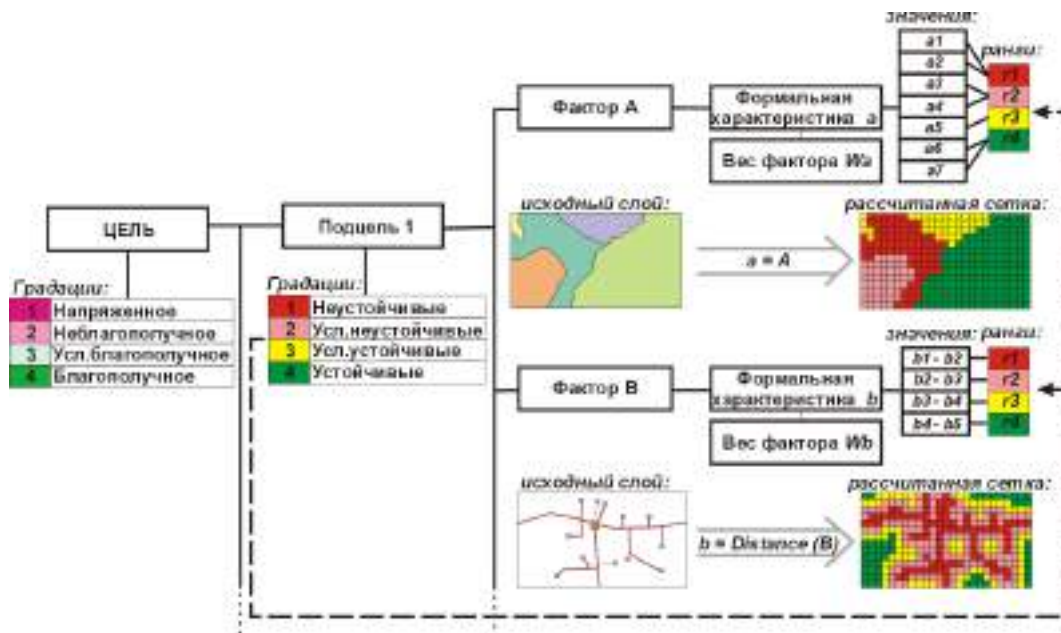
значения:

a1
a2
a3
a4
a5
a6
a7

ранги:

r1
r2
r3
r4

Фактор А

Формальная характеристика a

Вес фактора Wa

исходный слой:

a = A

рассчитанная сетка:

ЦЕЛЬ

Градации:

| | |
|---|---|
| 1 | Напряженное |
| 2 | Неблагополучное |
| 3 | Усл.благополучное |
| 4 | Благополучное |

Подцель 1

Градации:

| | |
|---|---|
| 1 | Неустойчивые |
| 2 | Усл.неустойчивые |
| 3 | Усл.устойчивые |
| 4 | Устойчивые |

значения: ранги:

b1 - b2
b2 - b3
b3 - b4
b4 - b5

r1
r2
r3
r4

Фактор В

Формальная характеристика b

Вес фактора Wb

исходный слой:

b = Distance (B)

рассчитанная сетка: